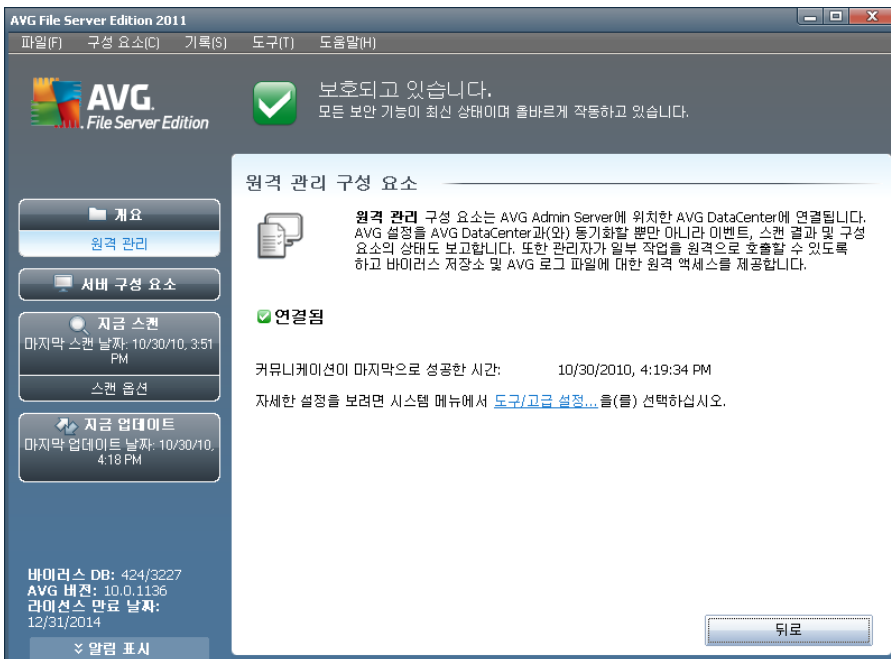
AVG File Server Edition 2011

파일(F) 구성 요소(C) 기록(S) 도구(T) 도움말(H)

AVG. File Server Edition

보호되고 있습니다.
모든 보안 기능이 최신 상태이며 올바르게 작동하고 있습니다.

개요
원격 관리
서버 구성 요소
지금 스캔
마지막 스캔 날짜: 10/30/10, 3:51 PM
스캔 옵션
지금 업데이트
마지막 업데이트 날짜: 10/30/10, 4:18 PM

원격 관리 구성 요소

원격 관리 구성 요소는 AVG Admin Server에 위치한 AVG DataCenter에 연결됩니다. AVG 설정을 AVG DataCenter과(와) 동기화할 뿐만 아니라 이벤트, 스캔 결과 및 구성 요소의 상태도 보고합니다. 또한 관리자가 일부 작업을 원격으로 호출할 수 있도록 하고 바이러스 저장소 및 AVG 로그 파일에 대한 원격 액세스를 제공합니다.

연결됨

커뮤니케이션이 마지막으로 성공한 시간: 10/30/2010, 4:19:34 PM

자세한 설정을 보려면 시스템 메뉴에서 도구/고급 설정...을(를) 선택하십시오.

바이러스 DB: 424/3227
AVG 버전: 10.0.1136
라이선스 만료 날짜: 12/31/2014

알림 표시

뒤로